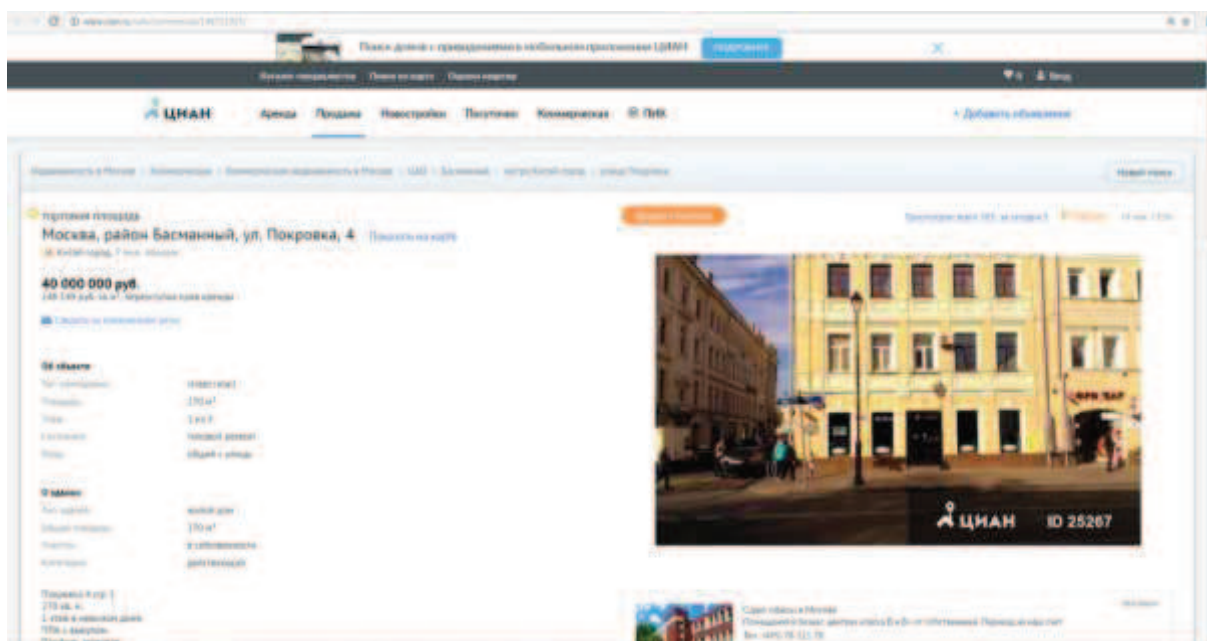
Поиск домов с привиденениями в мобильном приложении ЦИАН

ЦИАН Аренда Продажа Новостройки Посуточно Коммерческая

+ Добавить объявление

Новый поиск

торговая площадь

Москва, район Басманный, ул. Покровка, 4 Показать на карте

Китай-город

40 000 000 руб.

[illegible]

Об объекте

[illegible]

О здании

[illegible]

ЦИАН ID 25267